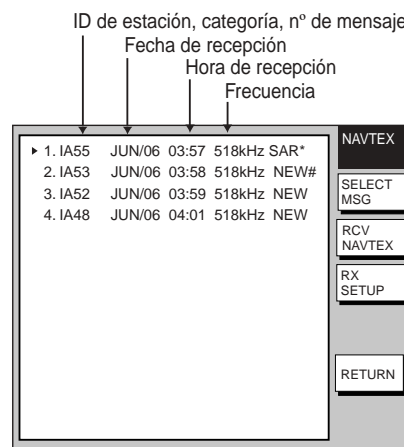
ID de estación, categoría, nº de mensaje
Fecha de recepción
Hora de recepción
Frecuencia

| | | | | |
|---|---|---|---|---|
| ▸ 1. IA55 | JUN/06 | 03:57 | 518kHz | SAR* |
| 2. IA53 | JUN/06 | 03:58 | 518kHz | NEW# |
| 3. IA52 | JUN/06 | 03:59 | 518kHz | NEW |
| 4. IA48 | JUN/06 | 04:01 | 518kHz | NEW |

NAVTEX
SELECT MSG
RCV NAVTEX
RX SETUP
RETURN